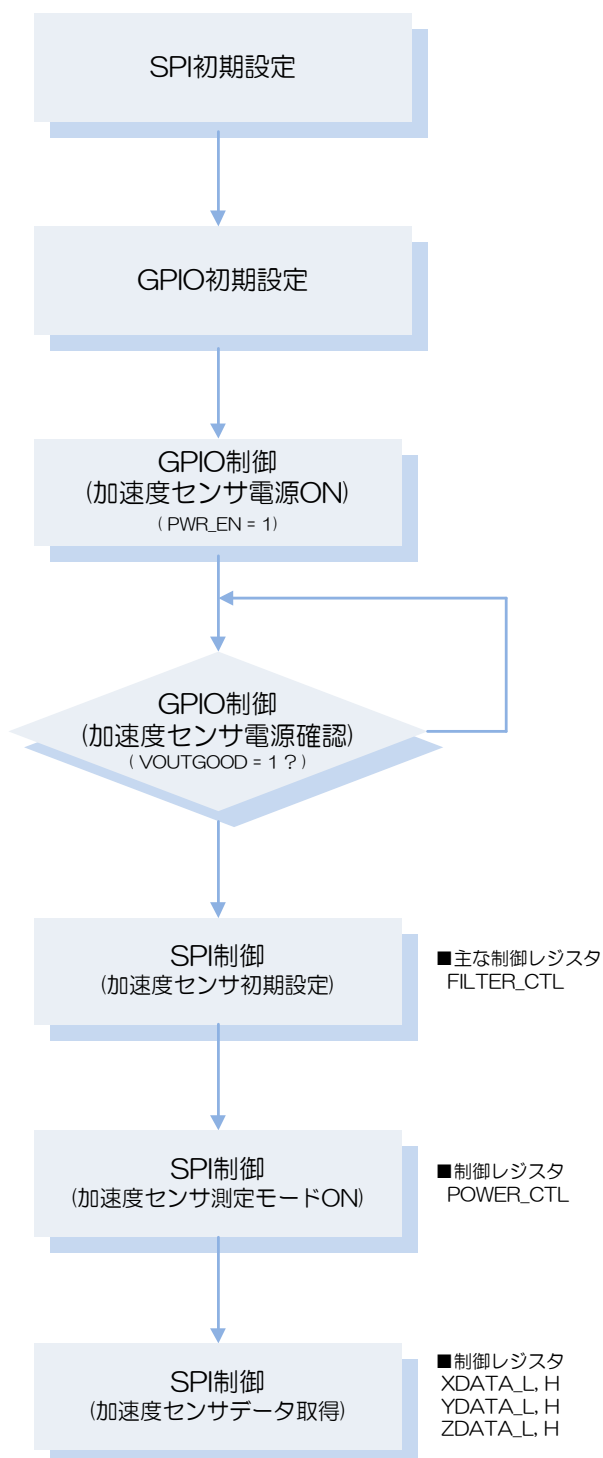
SPI初期設定

GPIO初期設定

GPIO制御
(加速度センサ電源ON)
( PWR_EN = 1)

GPIO制御
(加速度センサ電源確認)
( VOUTGOOD = 1 ? )

SPI制御
(加速度センサ初期設定)

■主な制御レジスタ
FILTER_CTL

SPI制御
(加速度センサ測定モードON)

■制御レジスタ
POWER_CTL

SPI制御
(加速度センサデータ取得)

■制御レジスタ
XDATA_L, H
YDATA_L, H
ZDATA_L, H